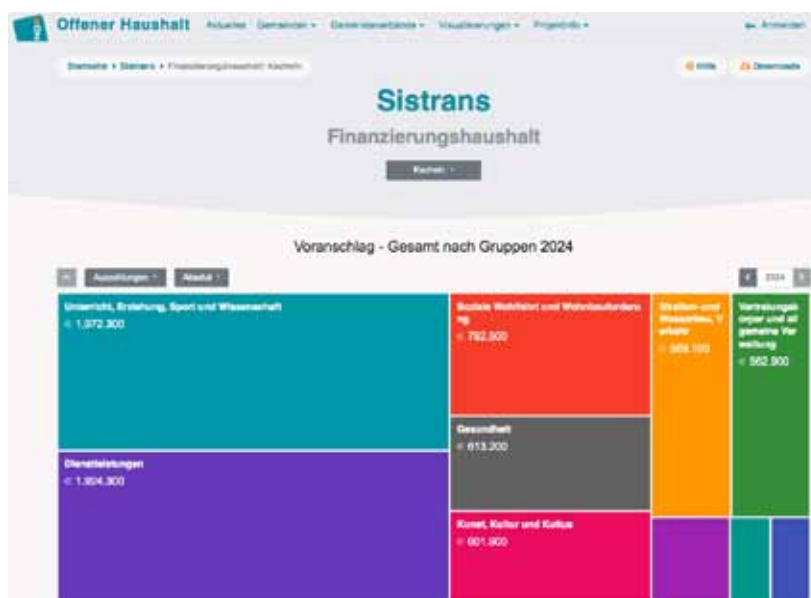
Offener Haushalt Aktuelles Gemeinden Gemeindeverbände Visualisierungen Projektinfo

Anmelden

Startseite › Sistrans › Finanzierungshaushalt: Kacheln

Hilfe Downloads

Sistrans

Finanzierungshaushalt

Kacheln

Voranschlag - Gesamt nach Gruppen 2024

Auszeichnungen Absolut

2024

Unterricht, Erziehung, Sport und Wissenschaft
€ 1.972.300

Soziale Wohlfahrt und Wohnbauförderung
€ 782.500

Straßen- und Wasserbau, Verkehr
€ 569.100

Vertretungskörper und allgemeine Verwaltung
€ 562.900

Dienstleistungen
€ 1.904.300

Gesundheit
€ 613.200

Kunst, Kultur und Kultus
€ 601.900